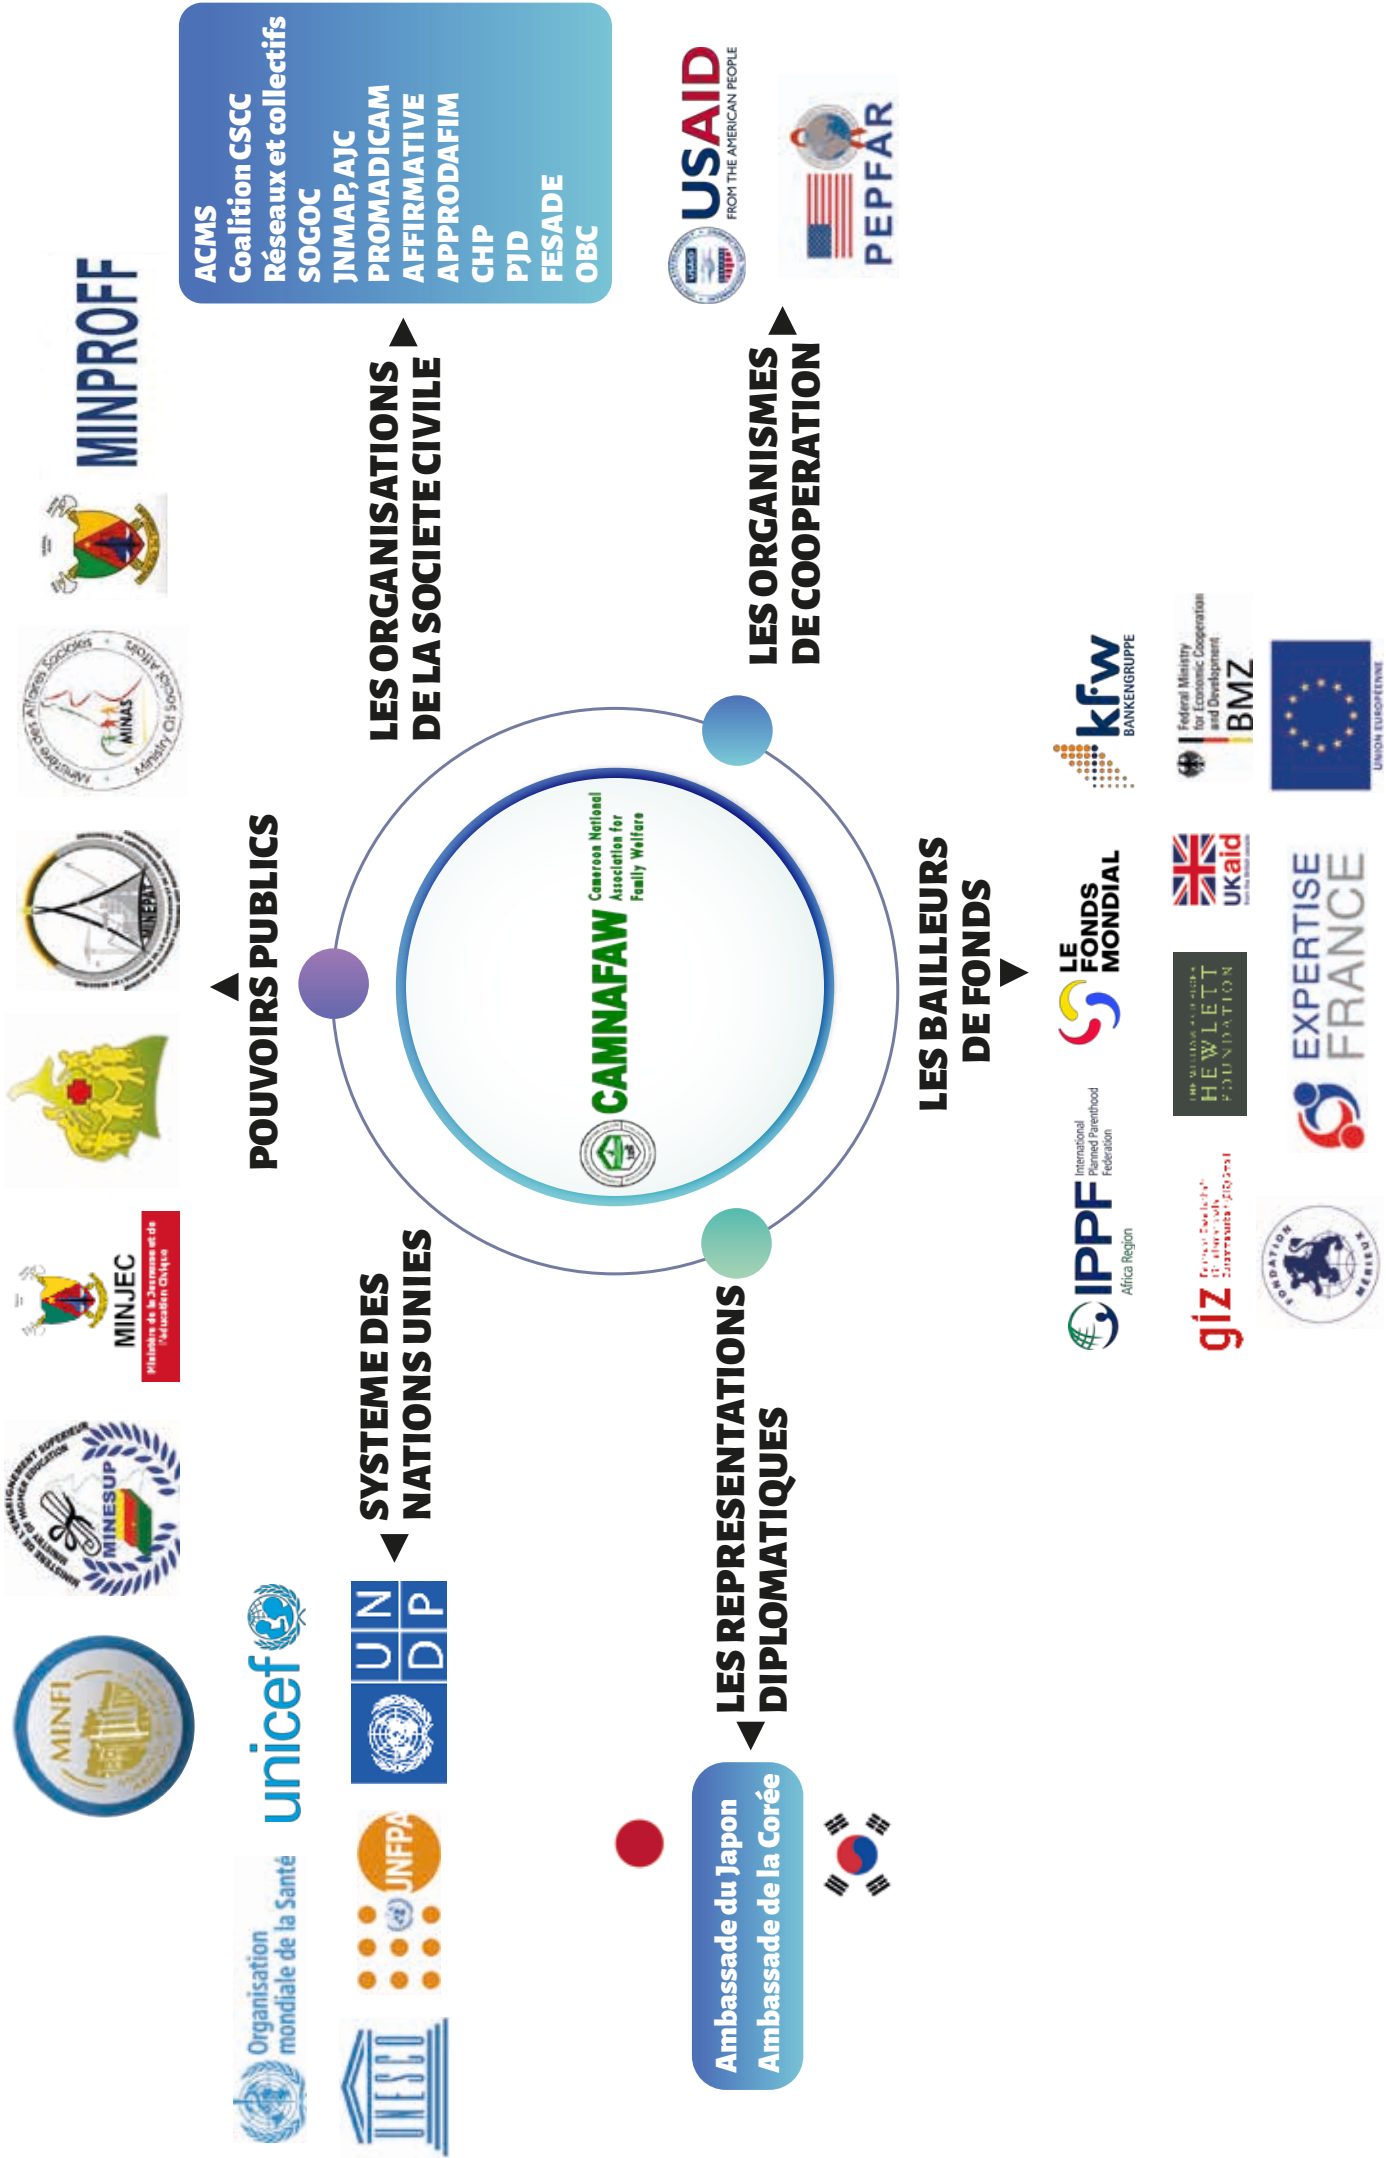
CAMNAFAW Cameroon National Association for Family Welfare

POUVOIRS PUBLICS

MINFI
MINESUP
MINJEC Ministère de la Jeunesse et de l'éducation Civique
MINEPAT
MINAS Ministère des Affaires Sociales Ministry of Social Affairs
MINPROFF

LES ORGANISATIONS DE LA SOCIETE CIVILE

ACMS
Coalition CSCC
Réseaux et collectifs
SOGOC
JNMAP, AJC
PROMADICAM
AFFIRMATIVE
APPRODAFIM
CHP
PJD
FESADE
OBC

LES ORGANISMES DE COOPERATION

USAID FROM THE AMERICAN PEOPLE
PEPFAR

LES BAILLEURS DE FONDS

IPPF International Planned Parenthood Federation Africa Region
LE FONDS MONDIAL
kfw BANKENGRUPPE
giz
HEWLETT FOUNDATION
UKaid
Federal Ministry for Economic Cooperation and Development BMZ
FONDATION MÉRIEUX
EXPERTISE FRANCE
UNION EUROPEENNE

SYSTEME DES NATIONS UNIES

unicef
UNDP
UNFPA
Organisation mondiale de la Santé
UNESCO

LES REPRESENTATIONS DIPLOMATIQUES

Ambassade du Japon
Ambassade de la Corée